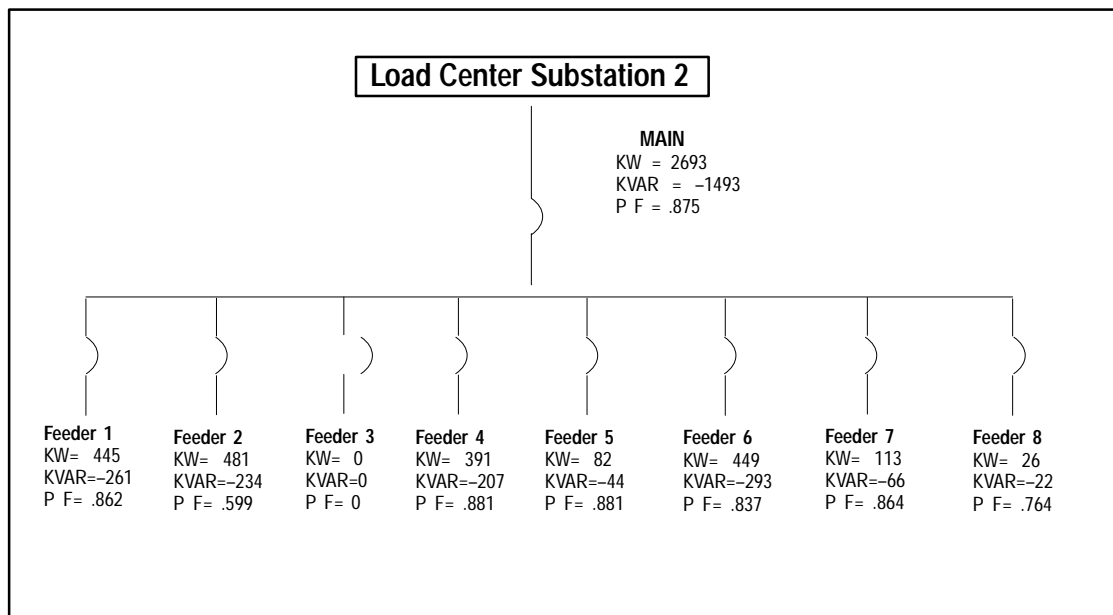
Load Center Substation 2

MAIN
KW = 2693
KVAR = –1493
P F = .875

Feeder 1
KW= 445
KVAR=–261
P F= .862

Feeder 2
KW= 481
KVAR=–234
P F= .599

Feeder 3
KW= 0
KVAR=0
P F= 0

Feeder 4
KW= 391
KVAR=–207
P F= .881

Feeder 5
KW= 82
KVAR=–44
P F= .881

Feeder 6
KW= 449
KVAR=–293
P F= .837

Feeder 7
KW= 113
KVAR=–66
P F= .864

Feeder 8
KW= 26
KVAR=–22
P F= .764